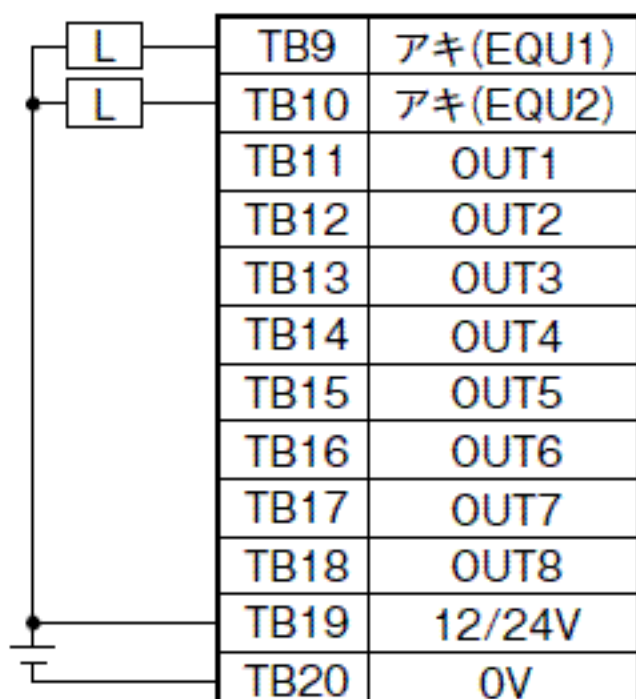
L
L

| TB9 | アキ(EQU1) |
|---|---|
| TB10 | アキ(EQU2) |
| TB11 | OUT1 |
| TB12 | OUT2 |
| TB13 | OUT3 |
| TB14 | OUT4 |
| TB15 | OUT5 |
| TB16 | OUT6 |
| TB17 | OUT7 |
| TB18 | OUT8 |
| TB19 | 12/24V |
| TB20 | 0V |